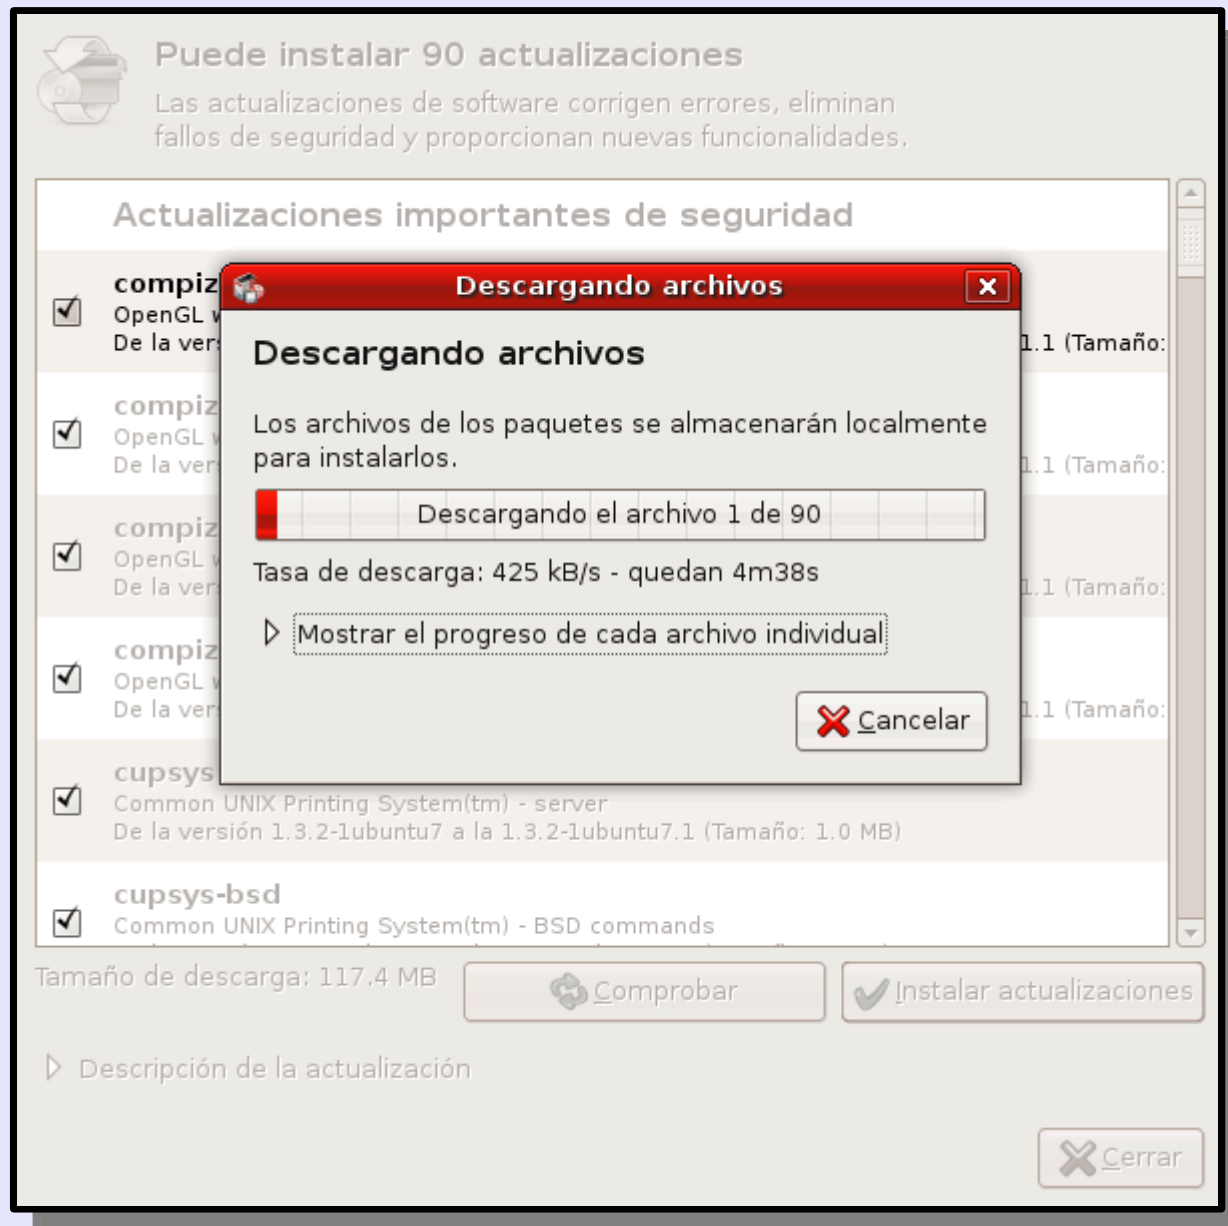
Puede instalar 90 actualizaciones

Las actualizaciones de software corrigen errores, eliminan fallos de seguridad y proporcionan nuevas funcionalidades.

Actualizaciones importantes de seguridad

compiz
OpenGL w
De la vers 1.1 (Tamaño:

compiz
OpenGL w
De la vers 1.1 (Tamaño:

compiz
OpenGL w
De la vers 1.1 (Tamaño:

compiz
OpenGL w
De la vers 1.1 (Tamaño:

cupsys
Common UNIX Printing System(tm) - server
De la versión 1.3.2-1ubuntu7 a la 1.3.2-1ubuntu7.1 (Tamaño: 1.0 MB)

cupsys-bsd
Common UNIX Printing System(tm) - BSD commands

Descargando archivos

Descargando archivos

Los archivos de los paquetes se almacenarán localmente para instalarlos.

Descargando el archivo 1 de 90

Tasa de descarga: 425 kB/s - quedan 4m38s

Mostrar el progreso de cada archivo individual

Cancelar

Tamaño de descarga: 117.4 MB

Comprobar

Instalar actualizaciones

Descripción de la actualización

Cerrar